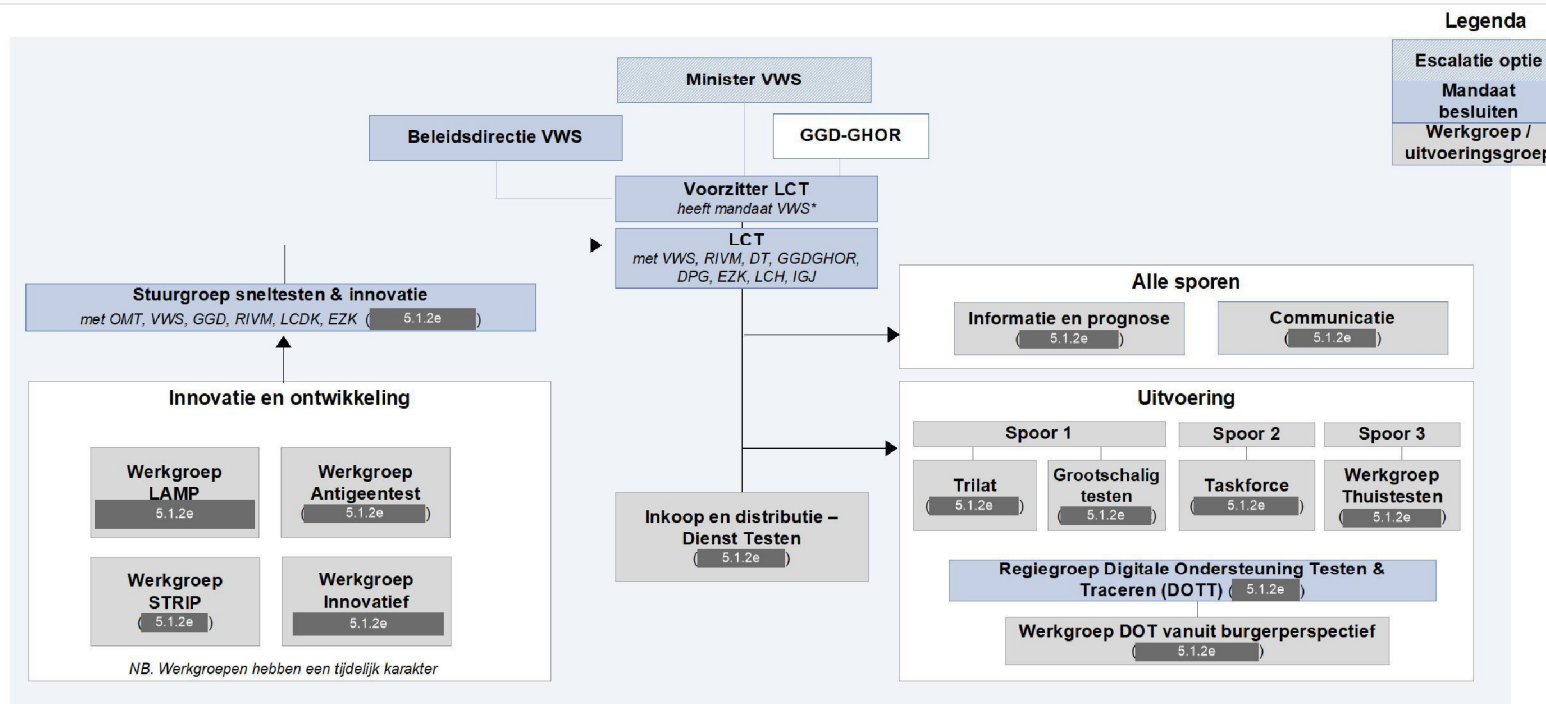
Legenda

Escalatie optie

Mandaat besluiten

Werkgroep / uitvoeringsgroep

Minister VWS

Beleidsdirectie VWS

GGD-GHOR

Voorzitter LCT
heeft mandaat VWS*

LCT
met VWS, RIVM, DT, GGDGHOR, DPG, EZK, LCH, IGJ

Stuurgroep sneltesten & innovatie
met OMT, VWS, GGD, RIVM, LCDK, EZK ( 5.1.2e )

Alle sporen

Informatie en prognose
( 5.1.2e )

Communicatie
( 5.1.2e )

Innovatie en ontwikkeling

Werkgroep LAMP
5.1.2e

Werkgroep Antigeentest
( 5.1.2e )

Werkgroep STRIP
( 5.1.2e )

Werkgroep Innovatief
5.1.2e

NB. Werkgroepen hebben een tijdelijk karakter

Inkoop en distributie – Dienst Testen
( 5.1.2e )

Uitvoering

Spoor 1

Spoor 2

Spoor 3

Trilat
( 5.1.2e )

Grootschalig testen
( 5.1.2e )

Taskforce
( 5.1.2e )

Werkgroep Thuistesten
( 5.1.2e )

Regiegroep Digitale Ondersteuning Testen & Traceren (DOTT) ( 5.1.2e )

Werkgroep DOT vanuit burgerperspectief
( 5.1.2e )